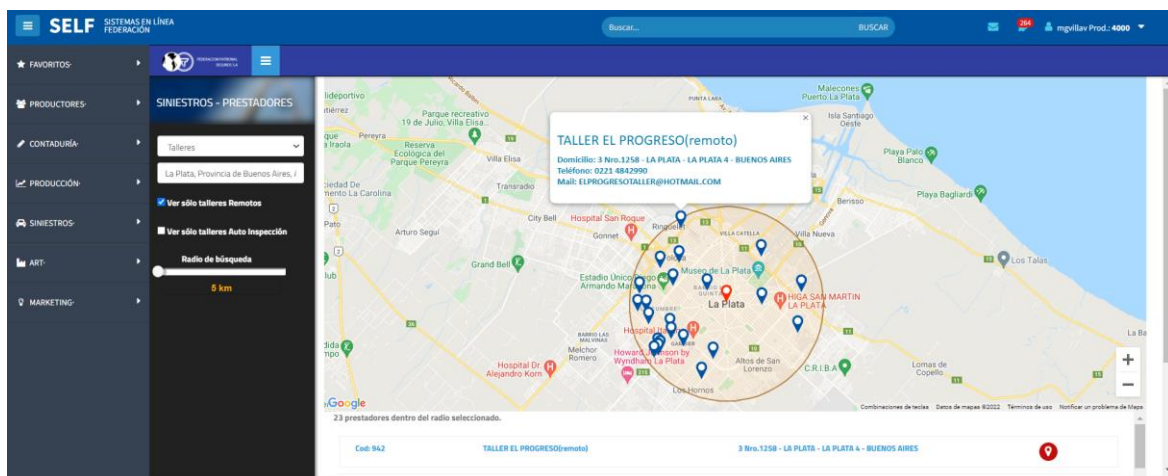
SELF SISTEMAS EN LÍNEA FEDERACIÓN

Buscar... BUSCAR

264 mgvillav Prod.: 4000

FAVORITOS

PRODUCTORES

CONTADURÍA

PRODUCCIÓN

SINIESTROS

ART

MARKETING

FEDERACIÓN PATRONAL SEGUROS S.A.

SINIESTROS - PRESTADORES

Talleres

La Plata, Provincia de Buenos Aires, A

Ver sólo talleres Remotos

Ver sólo talleres Auto Inspección

Radio de búsqueda

5 km

TALLER EL PROGRESO(remoto)

Domicilio: 3 Nro.1258 - LA PLATA - LA PLATA 4 - BUENOS AIRES
Teléfono: 0221 4842990
Mail: ELPROGRESOTALLER@HOTMAIL.COM

Malecones Puerto La Plata
Isla Santiago Oeste
Parque recreativo 19 de Julio, Villa Elisa
Reserva Ecológica del Parque Pereyra
Pereyra
Villa Elisa
Playa Palo Blanco
Berisso
Playa Bagliardi
Transradio
City Bell
Hospital San Roque
Gonnet
Ringuelet
Villa Nueva
Arturo Seguí
Grand Bell
Los Talas
Estadio Único Diego Armando Maradona
Museo de La Plata
La Plata
HIGA SAN MARTIN LA PLATA
Hospital Dr. Alejandro Korn
Melchor Romero
Howard Johnson by Wyndham La Plata
Altos de San Lorenzo
C.R.I.B.A
Lomas de Copello
Los Hornos
Google
Combinaciones de teclas Datos de mapas ©2022 Términos de uso Notificar un problema de Maps

23 prestadores dentro del radio seleccionado.

Cod: 942 TALLER EL PROGRESO(remoto) 3 Nro.1258 - LA PLATA - LA PLATA 4 - BUENOS AIRES